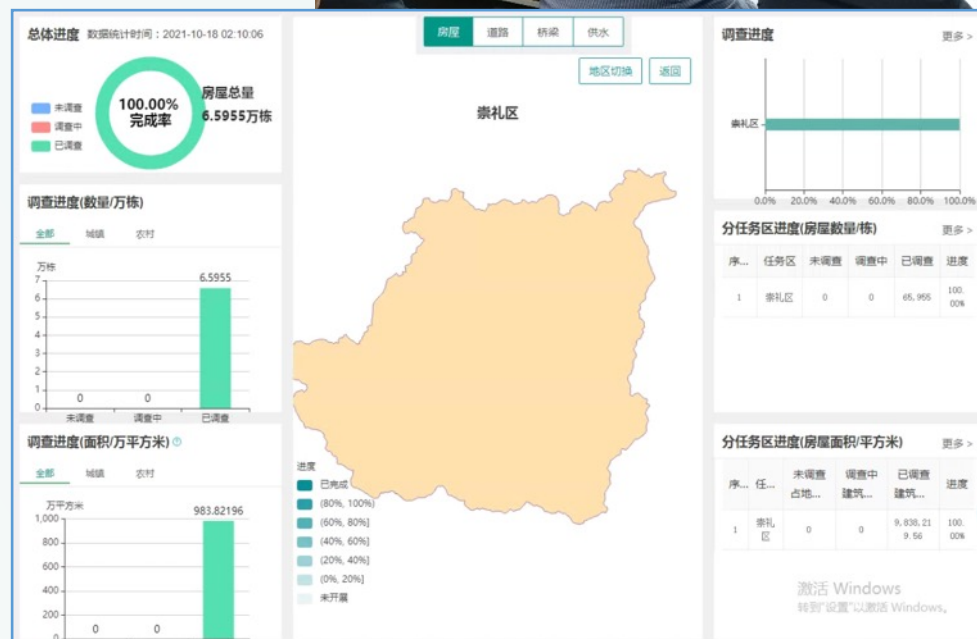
总体进度 数据统计时间：2021-10-18 02:10:06

未调查
调查中
已调查

100.00%
完成率

房屋总量
6.5955万栋

调查进度(数量/万栋)

全部 城镇 农村

万栋

6.5955

0 0

未调查 调查中 已调查

调查进度(面积/万平方米)

全部 城镇 农村

万平方米

983.82196

0 0

房屋 道路 桥梁 供水

地区切换 返回

崇礼区

进度
已完成
(80%, 100%]
(60%, 80%]
(40%, 60%]
(20%, 40%]
(0%, 20%]
未开展

调查进度 更多 >

崇礼区

0.0% 20.0% 40.0% 60.0% 80.0% 100.0%

分任务区进度(房屋数量/栋) 更多 >

| 序... | 任务区 | 未调查 | 调查中 | 已调查 | 进度 |
|---|---|---|---|---|---|
| 1 | 崇礼区 | 0 | 0 | 65,955 | 100.00% |

分任务区进度(房屋面积/平方米) 更多 >

| 序... | 任... | 未调查占地... | 调查中建筑... | 已调查建筑... | 进度 |
|---|---|---|---|---|---|
| 1 | 崇礼区 | 0 | 0 | 9,838,219.56 | 100.00% |

激活 Windows
转到"设置"以激活 Windows。